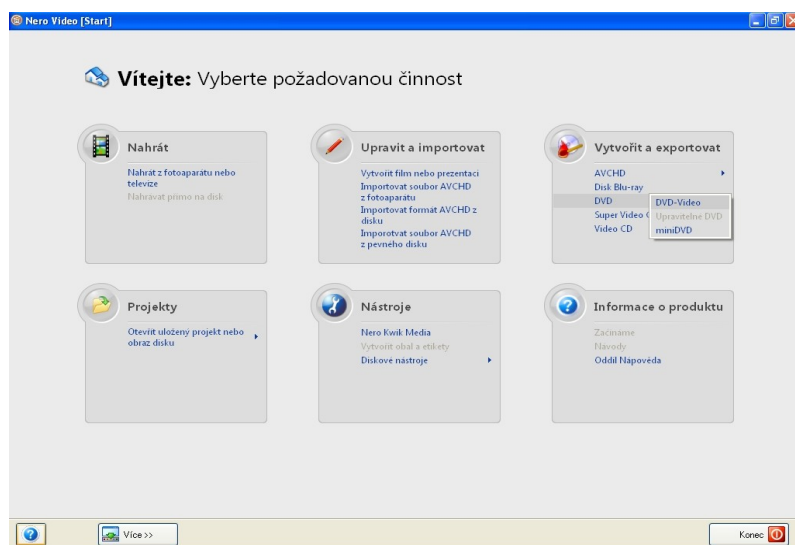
Nero Video [Start]

Vítejte: Vyberte požadovanou činnost

Nahrát

Nahrát z fotoaparátu nebo televize
Nahrávat přímo na disk

Upravit a importovat

Vytvořit film nebo prezentaci
Importovat soubor AVCHD z fotoaparátu
Importovat formát AVCHD z disku
Imporotvat soubor AVCHD z pevného disku

Vytvořit a exportovat

AVCHD
Disk Blu-ray
DVD
Super Video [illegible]
Video CD

DVD-Video
Upravitelné DVD
miniDVD

Projekty

Otevřít uložený projekt nebo obraz disku

Nástroje

Nero Kwik Media
Vytvořit obal a etikety
Diskové nástroje

Informace o produktu

Začínáme
Návody
Oddíl Nápověda

Více >>

Konec